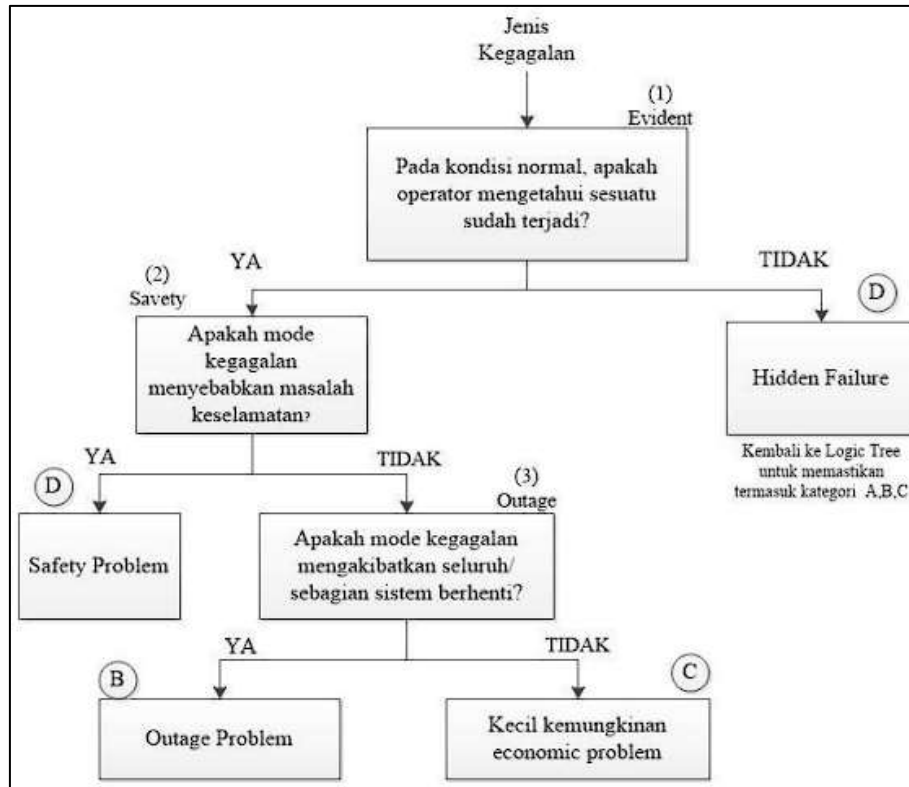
Jenis Kegagalan

(1) Evident

Pada kondisi normal, apakah operator mengetahui sesuatu sudah terjadi?

YA

TIDAK

(2) Savety

Apakah mode kegagalan menyebabkan masalah keselamatan?

D

Hidden Failure

Kembali ke Logic Tree untuk memastikan termasuk kategori A,B,C

YA

TIDAK

(3) Outage

D

Safety Problem

Apakah mode kegagalan mengakibatkan seluruh/ sebagian sistem berhenti?

YA

TIDAK

B

Outage Problem

C

Kecil kemungkinan economic problem